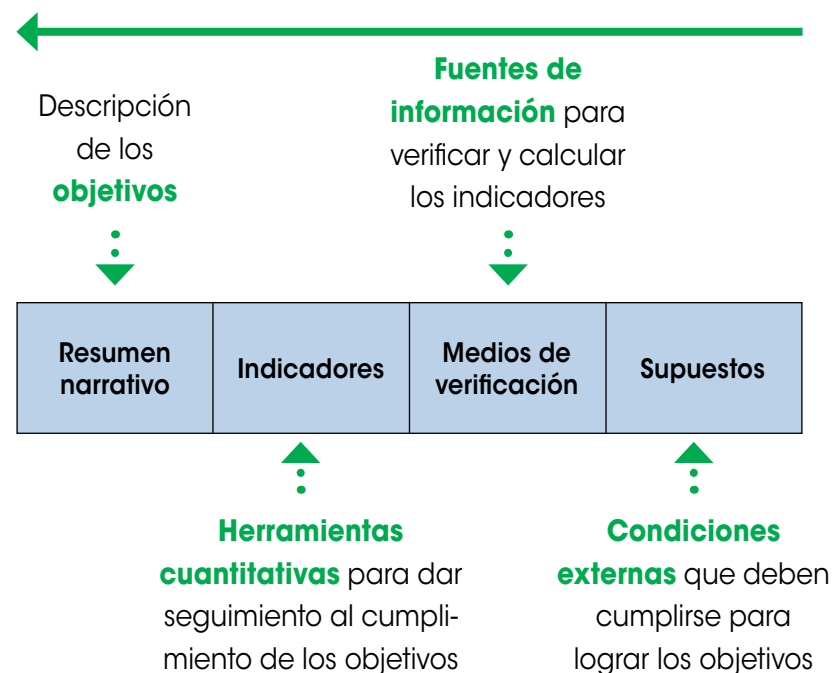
Descripción de los **objetivos**

**Fuentes de información** para verificar y calcular los indicadores

| Resumen narrativo | Indicadores | Medios de verificación | Supuestos |
|---|---|---|---|

**Herramientas cuantitativas** para dar seguimiento al cumplimiento de los objetivos

**Condiciones externas** que deben cumplirse para lograr los objetivos